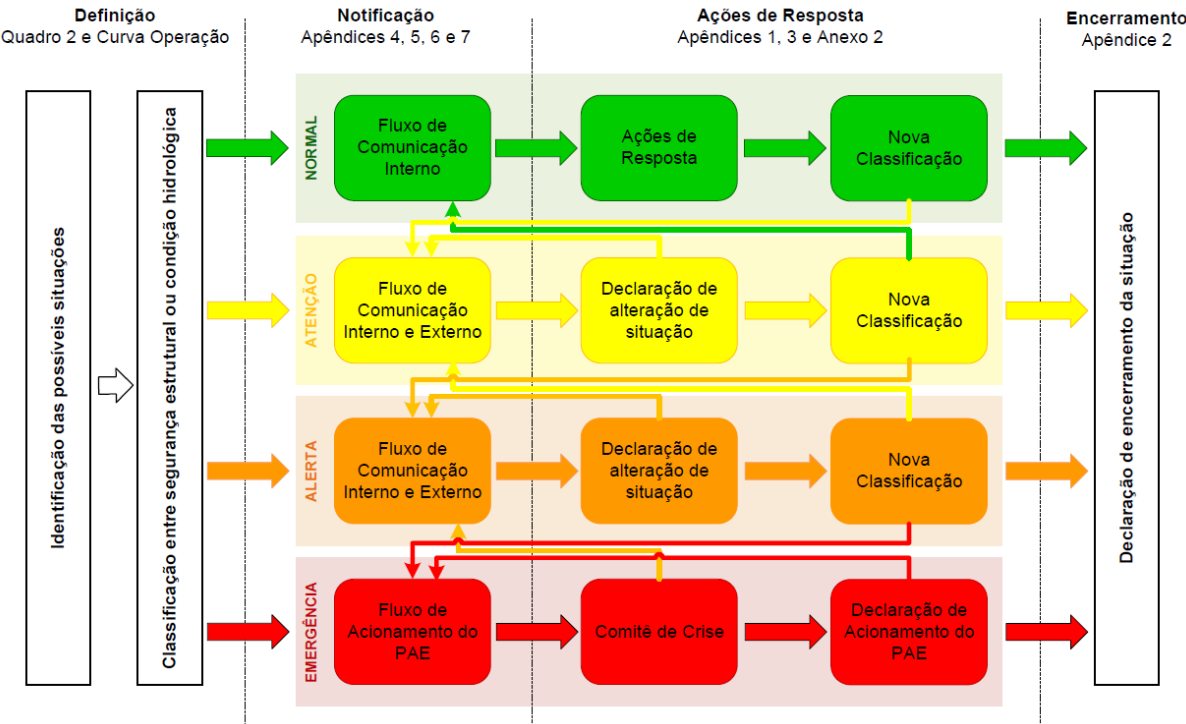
Definição
Quadro 2 e Curva Operação

Notificação
Apêndices 4, 5, 6 e 7

Ações de Resposta
Apêndices 1, 3 e Anexo 2

Encerramento
Apêndice 2

Identificação das possíveis situações

Classificação entre segurança estrutural ou condição hidrológica

NORMAL

Fluxo de Comunicação Interno

Ações de Resposta

Nova Classificação

ATENÇÃO

Fluxo de Comunicação Interno e Externo

Declaração de alteração de situação

Nova Classificação

ALERTA

Fluxo de Comunicação Interno e Externo

Declaração de alteração de situação

Nova Classificação

EMERGÊNCIA

Fluxo de Acionamento do PAE

Comitê de Crise

Declaração de Acionamento do PAE

Declaração de encerramento da situação